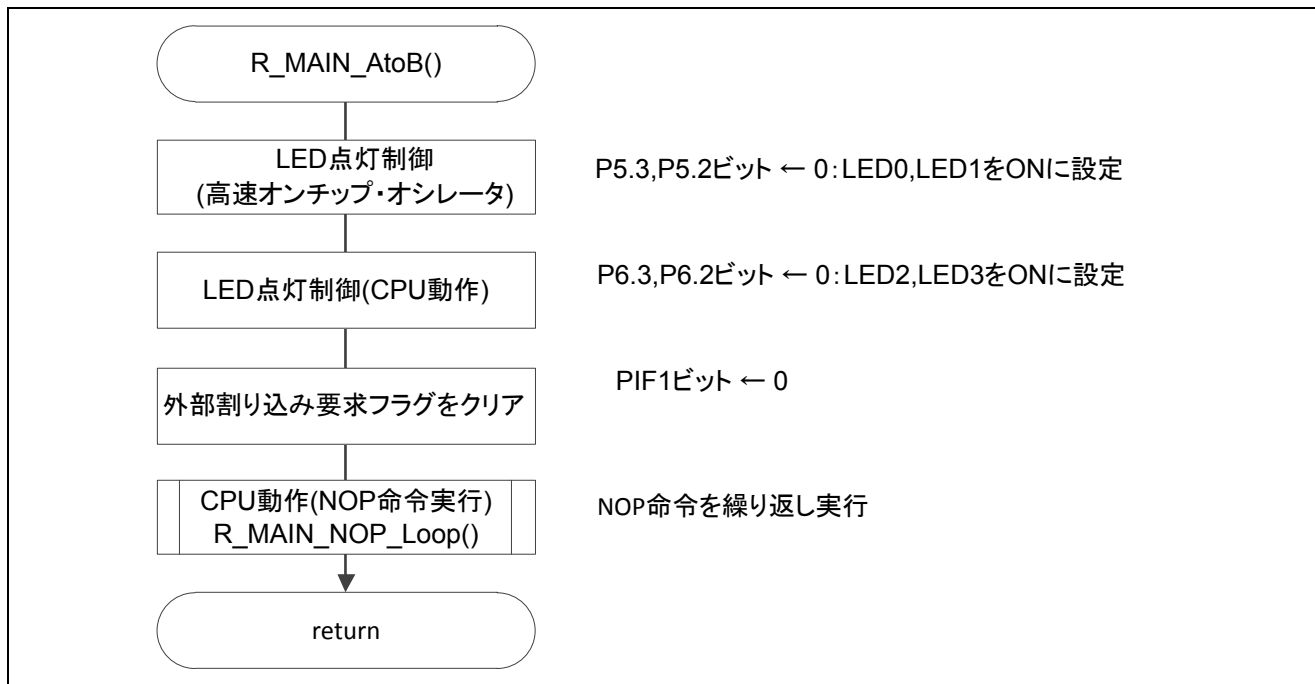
R_MAIN_AtoB()

LED点灯制御
(高速オンチップ・オシレータ)

P5.3,P5.2ビット ← 0:LED0,LED1をONに設定

LED点灯制御(CPU動作)

P6.3,P6.2ビット ← 0:LED2,LED3をONに設定

外部割り込み要求フラグをクリア

PIF1ビット ← 0

CPU動作(NOP命令実行)
R_MAIN_NOP_Loop()

NOP命令を繰り返し実行

return